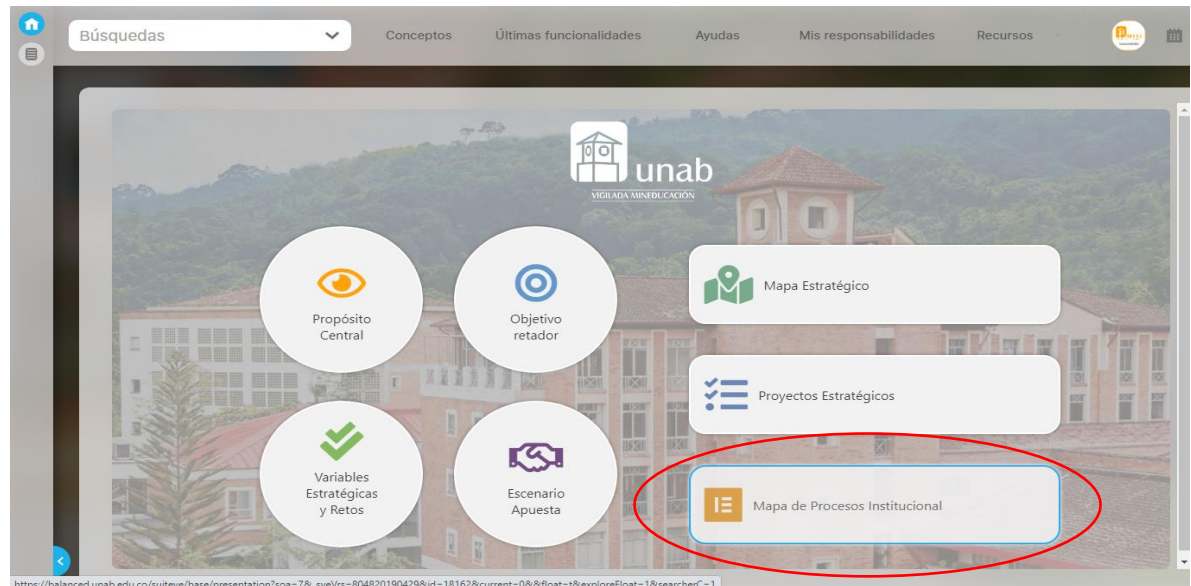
Búsquedas

Conceptos Últimas funcionalidades Ayudas Mis responsabilidades Recursos

unab
VIGILADA MINEDUCACIÓN

Propósito Central

Objetivo retador

Variables Estratégicas y Retos

Escenario Apuesta

Mapa Estratégico

Proyectos Estratégicos

Mapa de Procesos Institucional

https://balanced.unab.edu.co/suiteve/base/presentation?soa=7&_sveVrs=804820190429&id=18162&current=0&&float=t&exploreFloat=1&searcherC=1